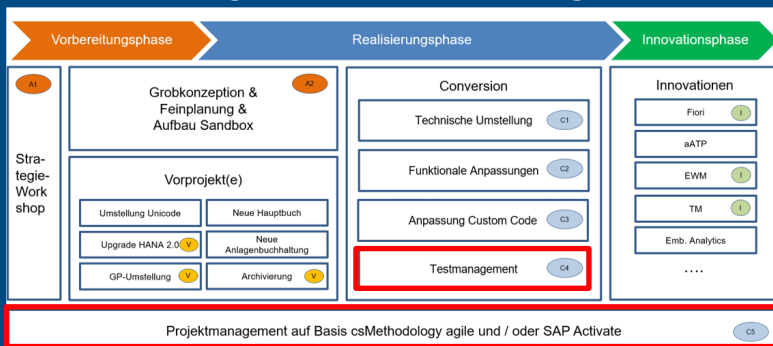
Vorbereitungsphase

Realisierungsphase

Innovationsphase

A1

Strategie-Workshop

Grobkonzeption & Feinplanung & Aufbau Sandbox

A2

Vorprojekt(e)

Umstellung Unicode

Neue Hauptbuch

Upgrade HANA 2.0 V

Neue Anlagenbuchhaltung

GP-Umstellung V

Archivierung V

Conversion

Technische Umstellung C1

Funktionale Anpassungen C2

Anpassung Custom Code C3

Testmanagement C4

Innovationen

Fiori I

aATP

EWM I

TM I

Emb. Analytics

....

Projektmanagement auf Basis csMethodology agile und / oder SAP Activate C5